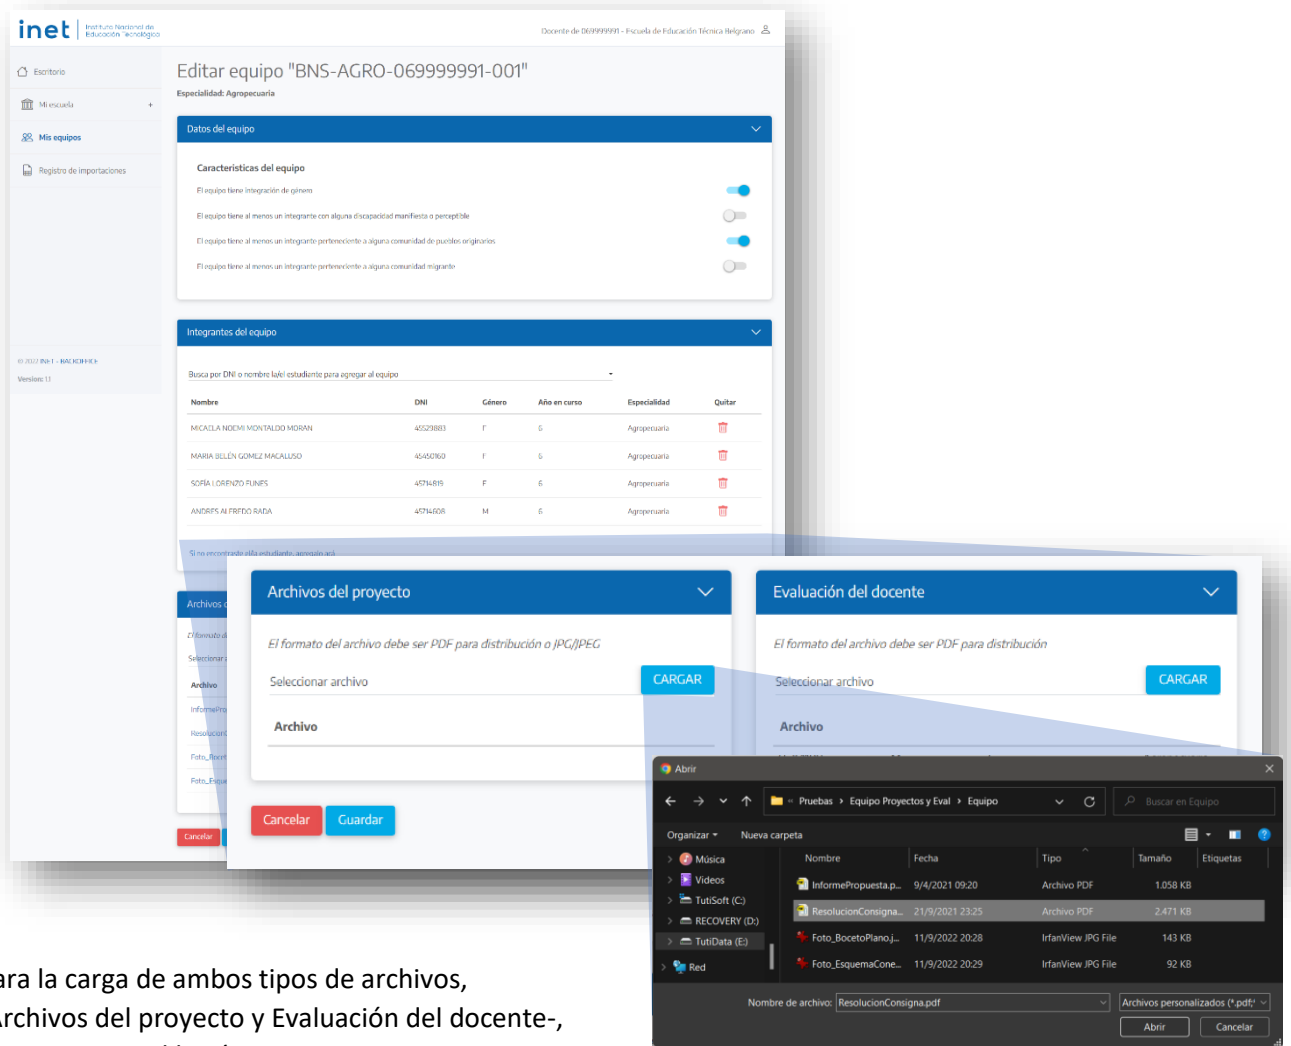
inet | Instituto Nacional de Educación Tecnológica

Docente de 069999991 - Escuela de Educación Técnica Belgrano

Escritorio
Mi escuela +
Mis equipos
Registro de importaciones

© 2022 INET - RACIONIKE
Versión: 1.1

Editar equipo "BNS-AGRO-069999991-001"
Especialidad: Agropecuaria

Datos del equipo

Características del equipo
El equipo tiene integración de género
El equipo tiene al menos un integrante con alguna discapacidad manifiesta o perceptible
El equipo tiene al menos un integrante perteneciente a alguna comunidad de pueblos originarios
El equipo tiene al menos un integrante perteneciente a alguna comunidad migrante

Integrantes del equipo

Busca por DNI o nombre la/el estudiante para agregar al equipo

| Nombre | DNI | Género | Año en curso | Especialidad | Quitar |
|---|---|---|---|---|---|
| MICAELA NOEMI MONTALDO MORAN | 45529883 | F | 6 | Agropecuaria | |
| MARIA BELÉN GOMEZ MACALUSO | 45450160 | F | 6 | Agropecuaria | |
| SOFÍA LORENZO FUNES | 4571481S | F | 6 | Agropecuaria | |
| ANDRES ALFREDO RADA | 4571460R | M | 6 | Agropecuaria | |

Si no encontrante el/la estudiante, agregalo acá

Archivos d
El formato d
Seleccionar
Archivo
InformePro
Resolucion
Foto_Boce
Foto_Esque
Cancelar

Archivos del proyecto
El formato del archivo debe ser PDF para distribución o JPG/JPEG
Seleccionar archivo
CARGAR
Archivo

Evaluación del docente
El formato del archivo debe ser PDF para distribución
Seleccionar archivo
CARGAR
Archivo

Cancelar
Guardar

Abrir
Pruebas › Equipo Proyectos y Eval › Equipo
Buscar en Equipo
Organizar ▾ Nueva carpeta
Música
Videos
TutiSoft (C:)
RECOVERY (D:)
TutiData (E:)
Red

| Nombre | Fecha | Tipo | Tamaño | Etiquetas |
|---|---|---|---|---|
| InformePropuesta.p... | 9/4/2021 09:20 | Archivo PDF | 1.058 KB | |
| ResolucionConsigna... | 21/9/2021 23:25 | Archivo PDF | 2.471 KB | |
| Foto_BocetoPlano.j... | 11/9/2022 20:28 | IrfanView JPG File | 143 KB | |
| Foto_EsquemaCone... | 11/9/2022 20:29 | IrfanView JPG File | 92 KB | |

Nombre de archivo: ResolucionConsigna.pdf
Archivos personalizados (*.pdf;*
Abrir
Cancelar

ara la carga de ambos tipos de archivos, rchivos del proyecto y Evaluación del docente-,